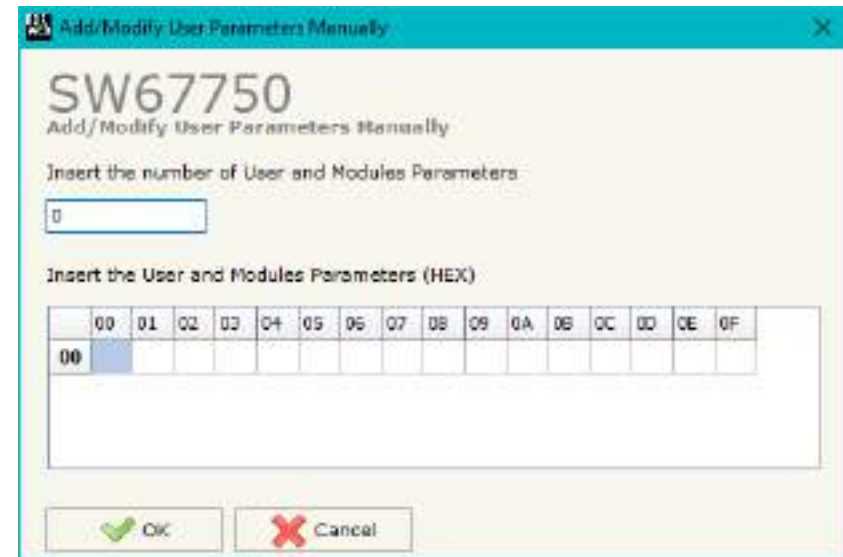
Add/Modify User Parameters Manually

SW67750
Add/Modify User Parameters Manually

Insert the number of User and Modules Parameters

0

Insert the User and Modules Parameters (HEX)

| | 00 | 01 | 02 | 03 | 04 | 05 | 06 | 07 | 08 | 09 | 0A | 0B | 0C | 0D | 0E | 0F |
|---|---|---|---|---|---|---|---|---|---|---|---|---|---|---|---|---|
| 00 | | | | | | | | | | | | | | | | |

OK

Cancel